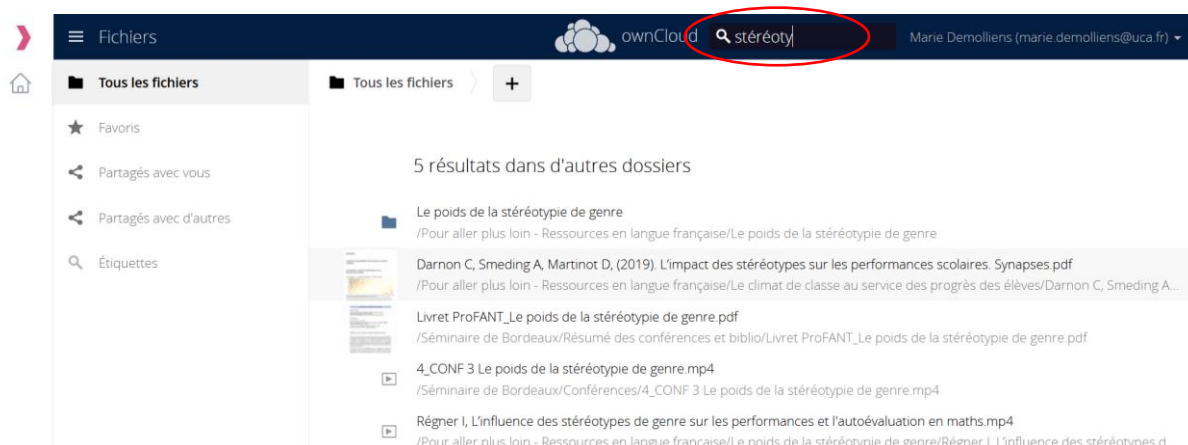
Fichiers

ownCloud

stéréoty

Marie Demolliens (marie.demolliens@uca.fr)

Tous les fichiers

Favoris

Partagés avec vous

Partagés avec d'autres

Étiquettes

Tous les fichiers

+

5 résultats dans d'autres dossiers

Le poids de la stéréotypie de genre
/Pour aller plus loin - Ressources en langue française/Le poids de la stéréotypie de genre

Darnon C, Smeding A, Martinot D, (2019). L'impact des stéréotypes sur les performances scolaires. Synapses.pdf
/Pour aller plus loin - Ressources en langue française/Le climat de classe au service des progrès des élèves/Darnon C, Smeding A...

Livret ProFANT_Le poids de la stéréotypie de genre.pdf
/Séminaire de Bordeaux/Résumé des conférences et biblio/Livret ProFANT_Le poids de la stéréotypie de genre.pdf

4_CONF 3 Le poids de la stéréotypie de genre.mp4
/Séminaire de Bordeaux/Conférences/4_CONF 3 Le poids de la stéréotypie de genre.mp4

Régner I, L'influence des stéréotypes de genre sur les performances et l'autoévaluation en maths.mp4
/Pour aller plus loin - Ressources en langue française/Le poids de la stéréotypie de genre/Régner I, L'influence des stéréotypes d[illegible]